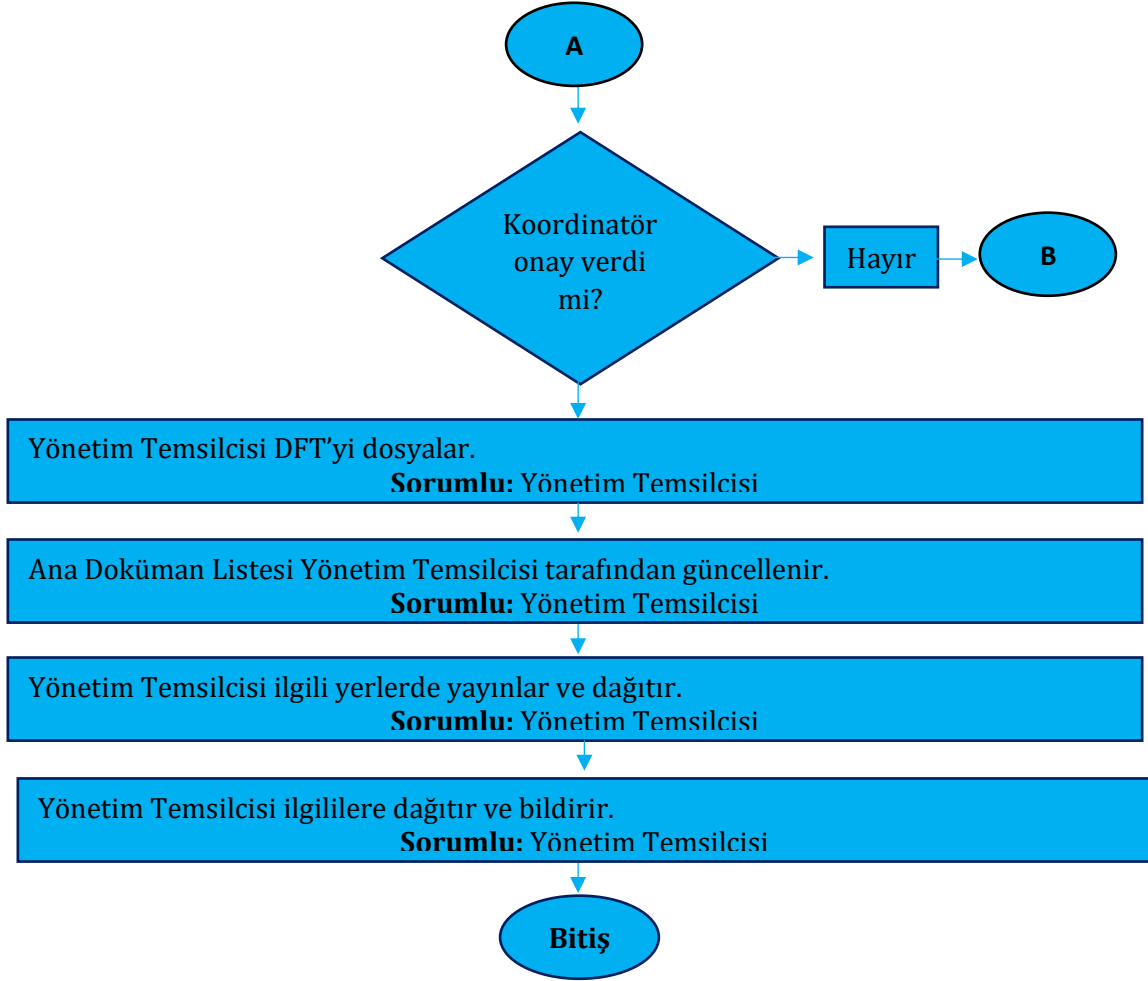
A

Koordinatör onay verdi mi?

Hayır

B

Yönetim Temsilcisi DFT’yi dosyalar.
**Sorumlu:** Yönetim Temsilcisi

Ana Doküman Listesi Yönetim Temsilcisi tarafından güncellenir.
**Sorumlu:** Yönetim Temsilcisi

Yönetim Temsilcisi ilgili yerlerde yayınlar ve dağıtır.
**Sorumlu:** Yönetim Temsilcisi

Yönetim Temsilcisi ilgililere dağıtır ve bildirir.
**Sorumlu:** Yönetim Temsilcisi

Bitiş